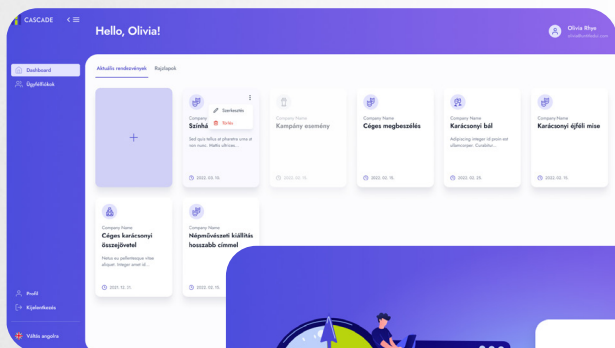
CASCADE

Hello, Olivia!

Olivia Rhye
olivia@untitledui.com

Dashboard
Ügyfélfiókok

Aktuális rendezvények
Rajzlapok

Szerkesztés
Törlés

Company Name
Színhá

Sed quis tellus at pharetra urna at non nunc. Mattis ultricies...

2022. 03. 15.

Company Name
Kampány esemény

2022. 02. 15.

Company Name
Céges megbeszélés

2022. 02. 15.

Company Name
Karácsonyi bál

Adipiscing integer id proin sed ullamcorper. Curabitur...

2022. 02. 25.

Company Name
Karácsonyi éjféli mise

2022. 02. 15.

Company Name
Céges karácsonyi összejövetel

Netus eu pellentesque vitae aliquet. Integer amet id...

2022. 12. 21.

Company Name
Népművészeti kiállítás hosszabb címmel

2022. 02. 15.

Profil
Kijelentkezés

Váltás angolra